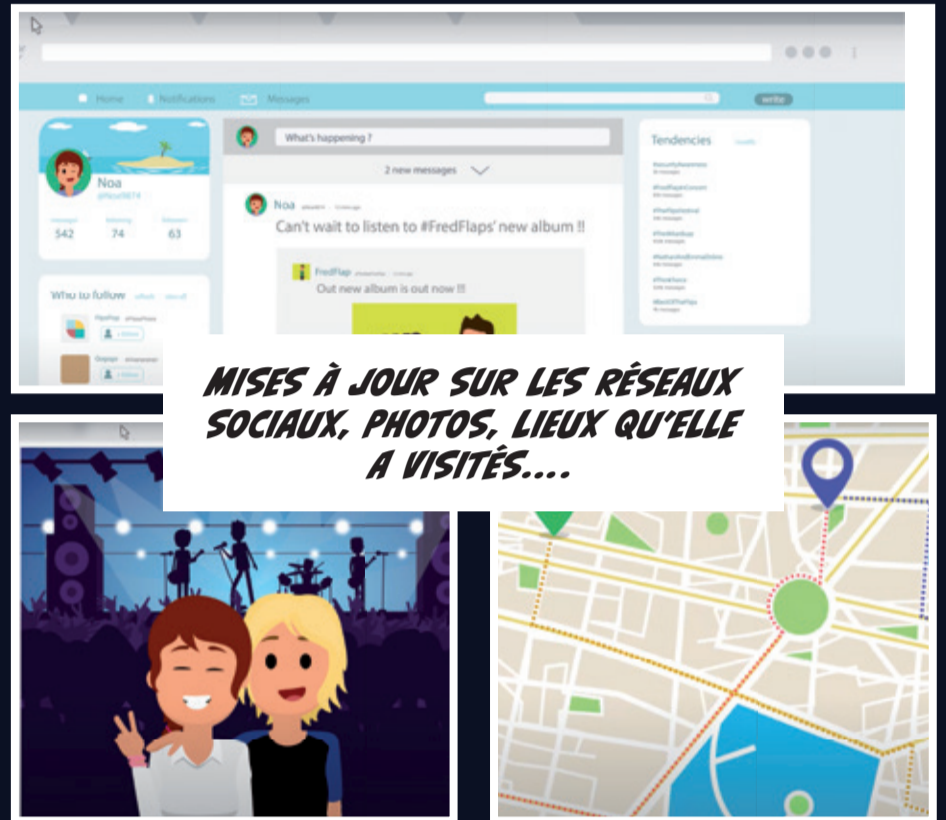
Home Notifications Messages

write

Noa
@Noa9874

messages 542
following 74
followers 63

Who to follow

What's happening ?

2 new messages

Noa

Can't wait to listen to #FredFlaps' new album !!

FredFlap

Out new album is out now !!

Tendencies

MISES À JOUR SUR LES RÉSEAUX SOCIAUX, PHOTOS, LIEUX QU'ELLE A VISITÉS....